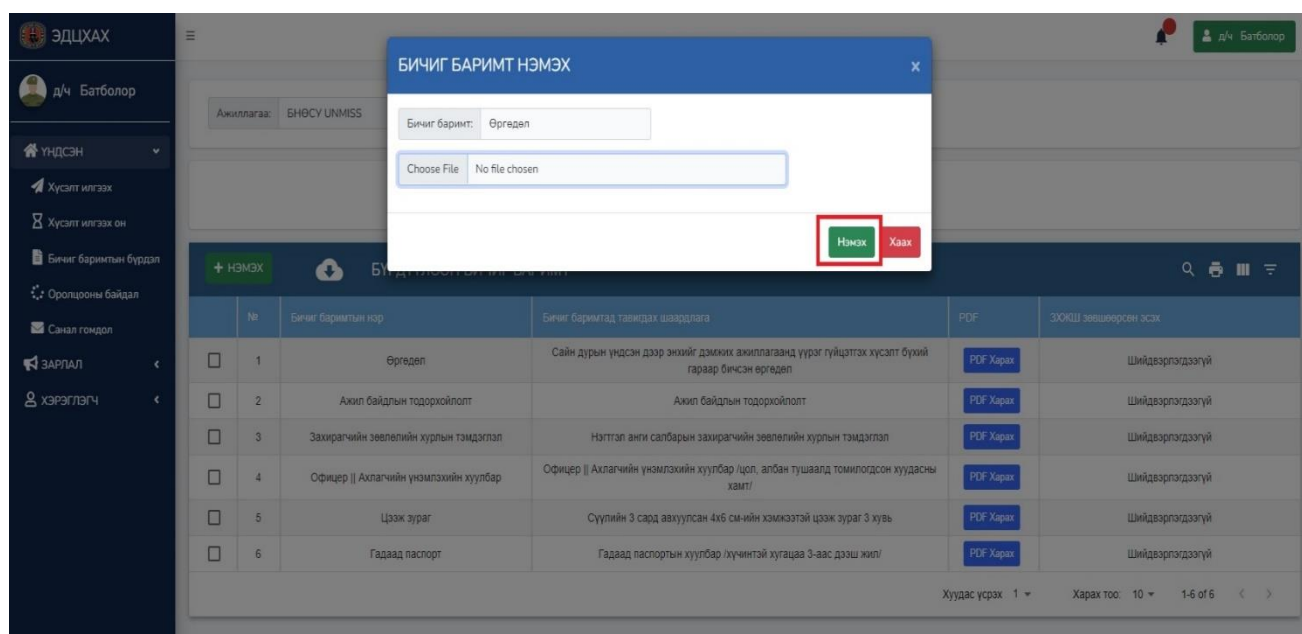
ЭДЦХАХ

д/ч Батболор

ҮНДСЭН

Хүсэлт илгээх

Хүсэлт илгээх он

Бичиг баримтын бүрдэл

Оролцооны байдал

Санал гомдол

ЗАРЛАЛ

ХЭРЭГЛЭГЧ

д/ч Батболор

Ажиллагаа: БНӨСУ UNMISS

БИЧИГ БАРИМТ НЭМЭХ

Бичиг баримт: Өргөдөл

Choose File No file chosen

Нэмэх Хаах

+ НЭМЭХ

БҮ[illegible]

| | № | Бичиг баримтын нэр | Бичиг баримтад тавигдах шаардлага | PDF | ЗХЖШ зөвшөөрсөн эсэх |
|---|---|---|---|---|---|
| ☐ | 1 | Өргөдөл | Сайн дурын үндсэн дээр энхийг дэмжих ажиллагаанд үүрэг гүйцэтгэх хүсэлт бүхий гараар бичсэн өргөдөл | PDF Харах | Шийдвэрлэгдээгүй |
| ☐ | 2 | Ажил байдлын тодорхойлолт | Ажил байдлын тодорхойлолт | PDF Харах | Шийдвэрлэгдээгүй |
| ☐ | 3 | Захирагчийн зөвлөлийн хурлын тэмдэглэл | Нэгтгэл анги салбарын захирагчийн зөвлөлийн хурлын тэмдэглэл | PDF Харах | Шийдвэрлэгдээгүй |
| ☐ | 4 | Офицер \|\| Ахлагчийн үнэмлэхийн хуулбар | Офицер \|\| Ахлагчийн үнэмлэхийн хуулбар /цол, албан тушаалд томилогдсон хуудасны хамт/ | PDF Харах | Шийдвэрлэгдээгүй |
| ☐ | 5 | Цээж зураг | Сүүлийн 3 сард авхуулсан 4x6 см-ийн хэмжээтэй цээж зураг 3 хувь | PDF Харах | Шийдвэрлэгдээгүй |
| ☐ | 6 | Гадаад паспорт | Гадаад паспортын хуулбар /хүчинтэй хугацаа 3-аас дээш жил/ | PDF Харах | Шийдвэрлэгдээгүй |

Хуудас үсрэх 1 Харах тоо: 10 1-6 of 6